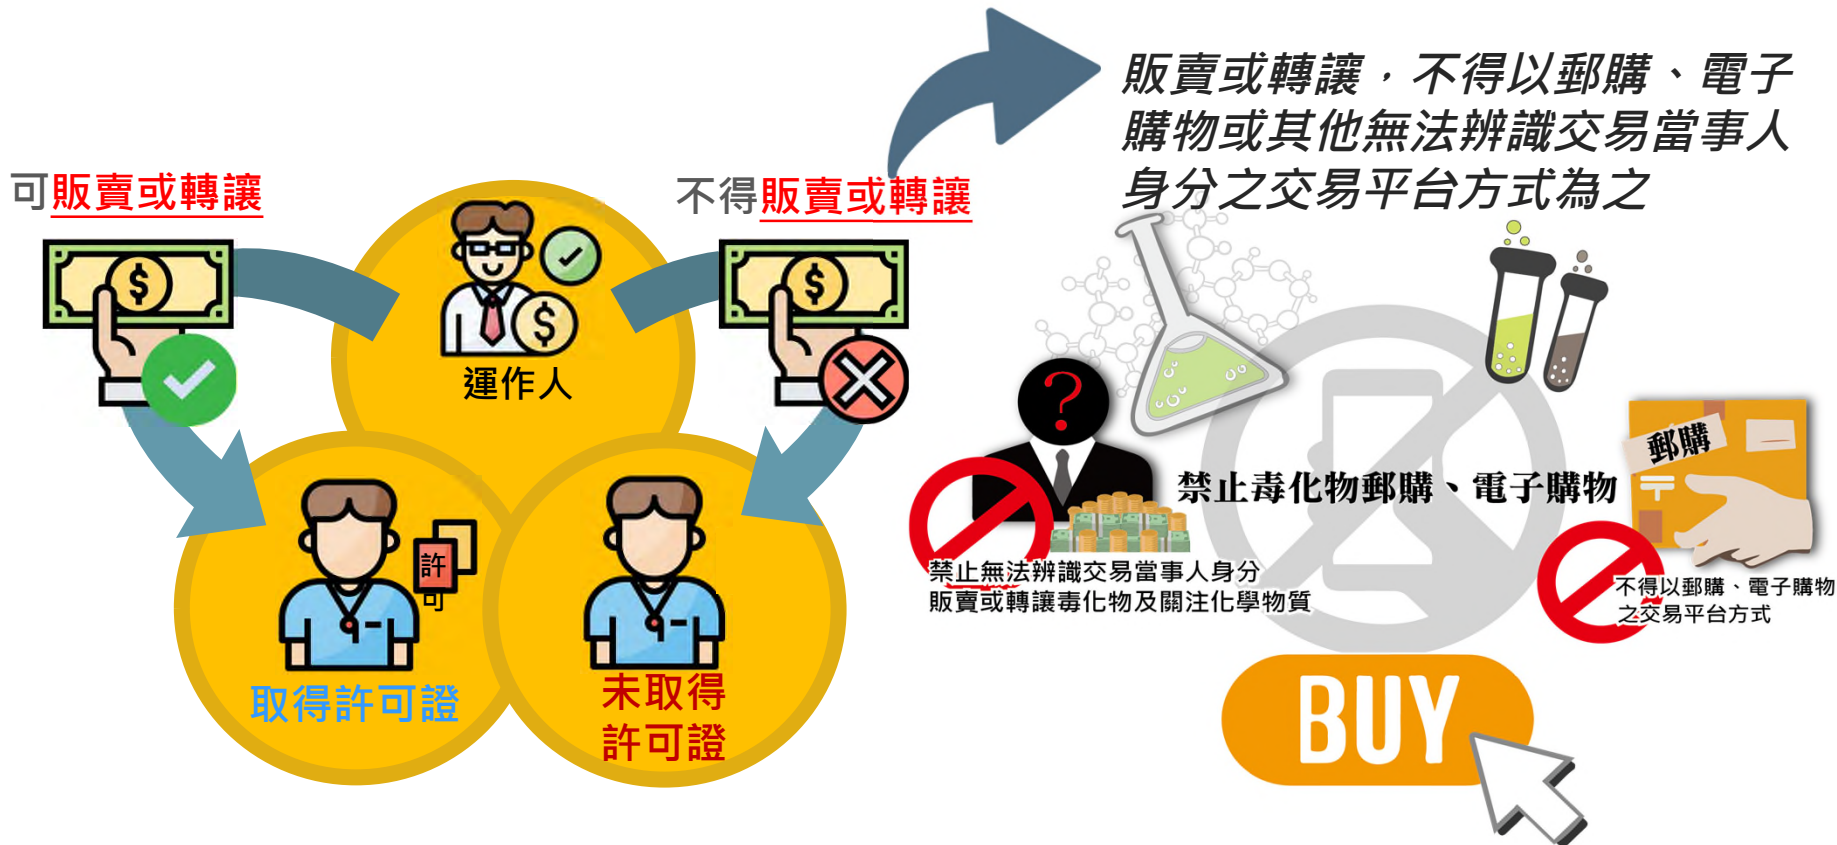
販賣或轉讓，不得以郵購、電子購物或其他無法辨識交易當事人身分之交易平台方式為之

可販賣或轉讓

不得販賣或轉讓

運作人

許可

取得許可證

未取得許可證

禁止毒化物郵購、電子購物

禁止無法辨識交易當事人身分販賣或轉讓毒化物及關注化學物質

郵購

不得以郵購、電子購物之交易平台方式

BUY